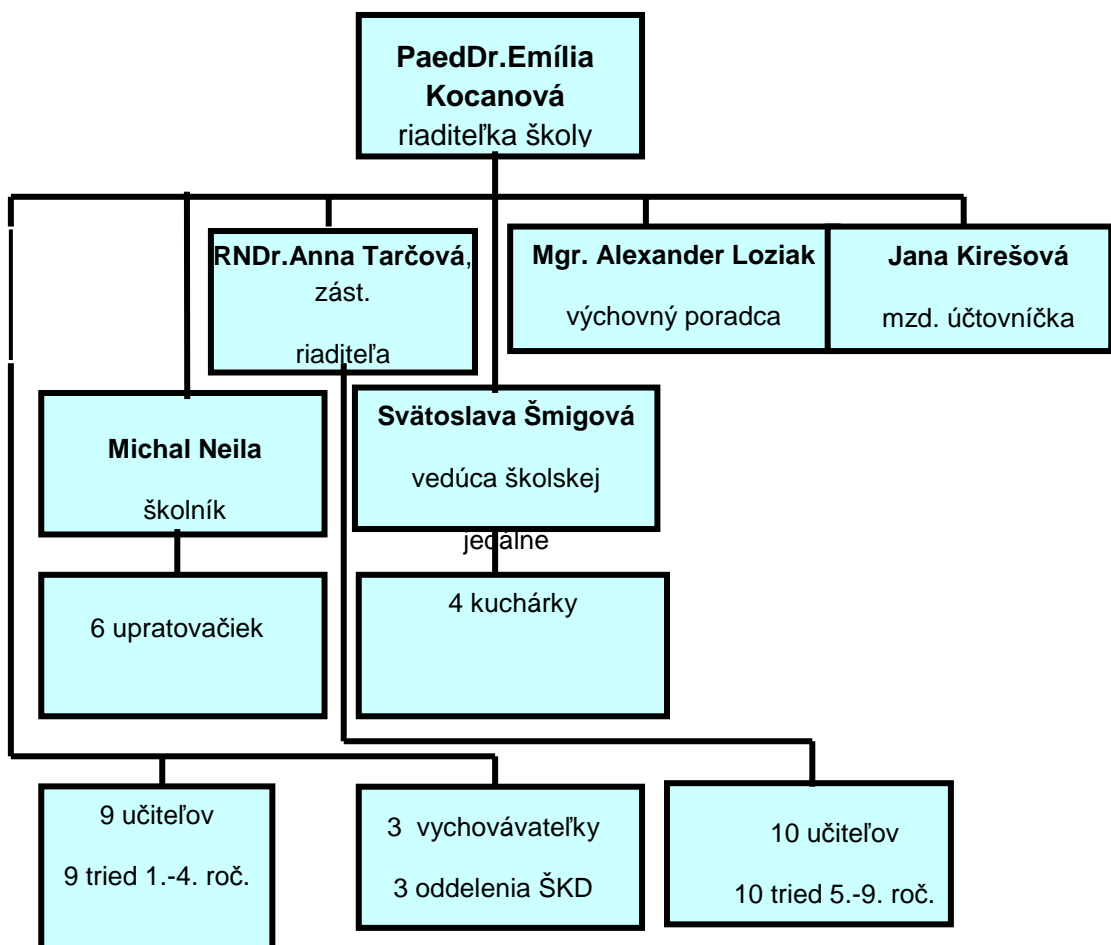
PaedDr.Emília Kocanová
riaditeľka školy

RNDr.Anna Tarčová, zást.
riaditeľa

Mgr. Alexander Loziak
výchovný poradca

Jana Kirešová
mzd. účtovníčka

Michal Neila
školník

Svätoslava Šmigová
vedúca školskej
jedálne

6 upratovačiek

4 kuchárky

9 učiteľov
9 tried 1.-4. roč.

3 vychovávateľky
3 oddelenia ŠKD

10 učiteľov
10 tried 5.-9. roč.